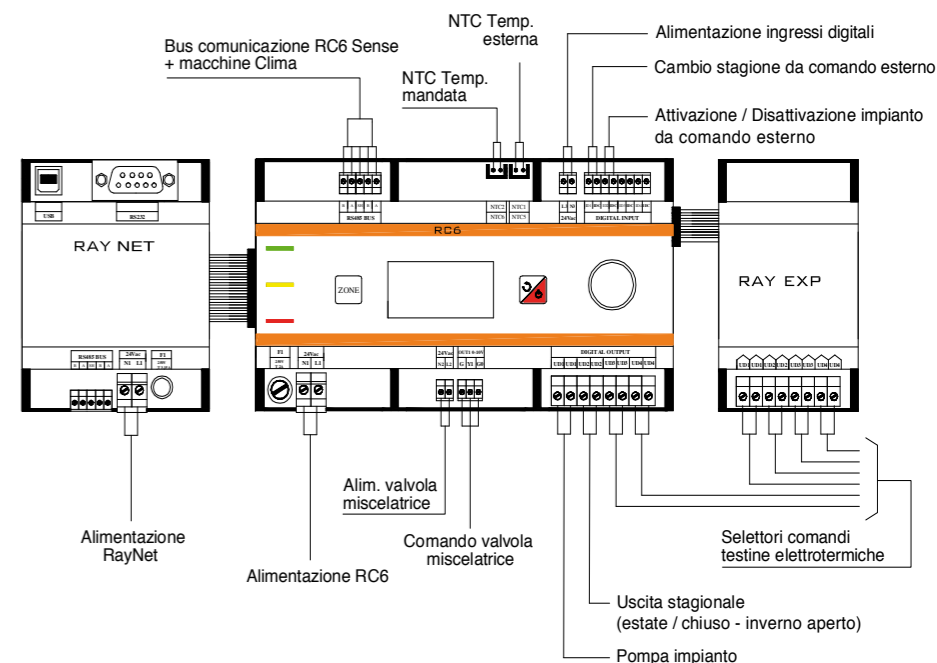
Bus comunicazione RC6 Sense + macchine Clima

NTC Temp. esterna

NTC Temp. mandata

Alimentazione ingressi digitali

Cambio stagione da comando esterno

Attivazione / Disattivazione impianto da comando esterno

USB

RS232

RAY NET

RS485 BUS

24Vac

F1

RS485 BUS

NTC2

NTC6

NTC1

NTC5

L1

N1

24Vac

DIGITAL INPUT

RC6

ZONE

F1

24Vac

N1 L1

24Vac

N2 L2

OUT1 0-10V

G Y1 G0

DIGITAL OUTPUT

UD1 UD2 UD3 UD4 UD5 UD6 UD7 UD8

RAY EXP

UD1 UD2 UD3 UD4 UD5 UD6 UD7 UD8

Alimentazione RayNet

Alimentazione RC6

Alim. valvola miscelatrice

Comando valvola miscelatrice

Selettori comandi testine elettrotermiche

Uscita stagionale (estate / chiuso - inverno aperto)

Pompa impianto